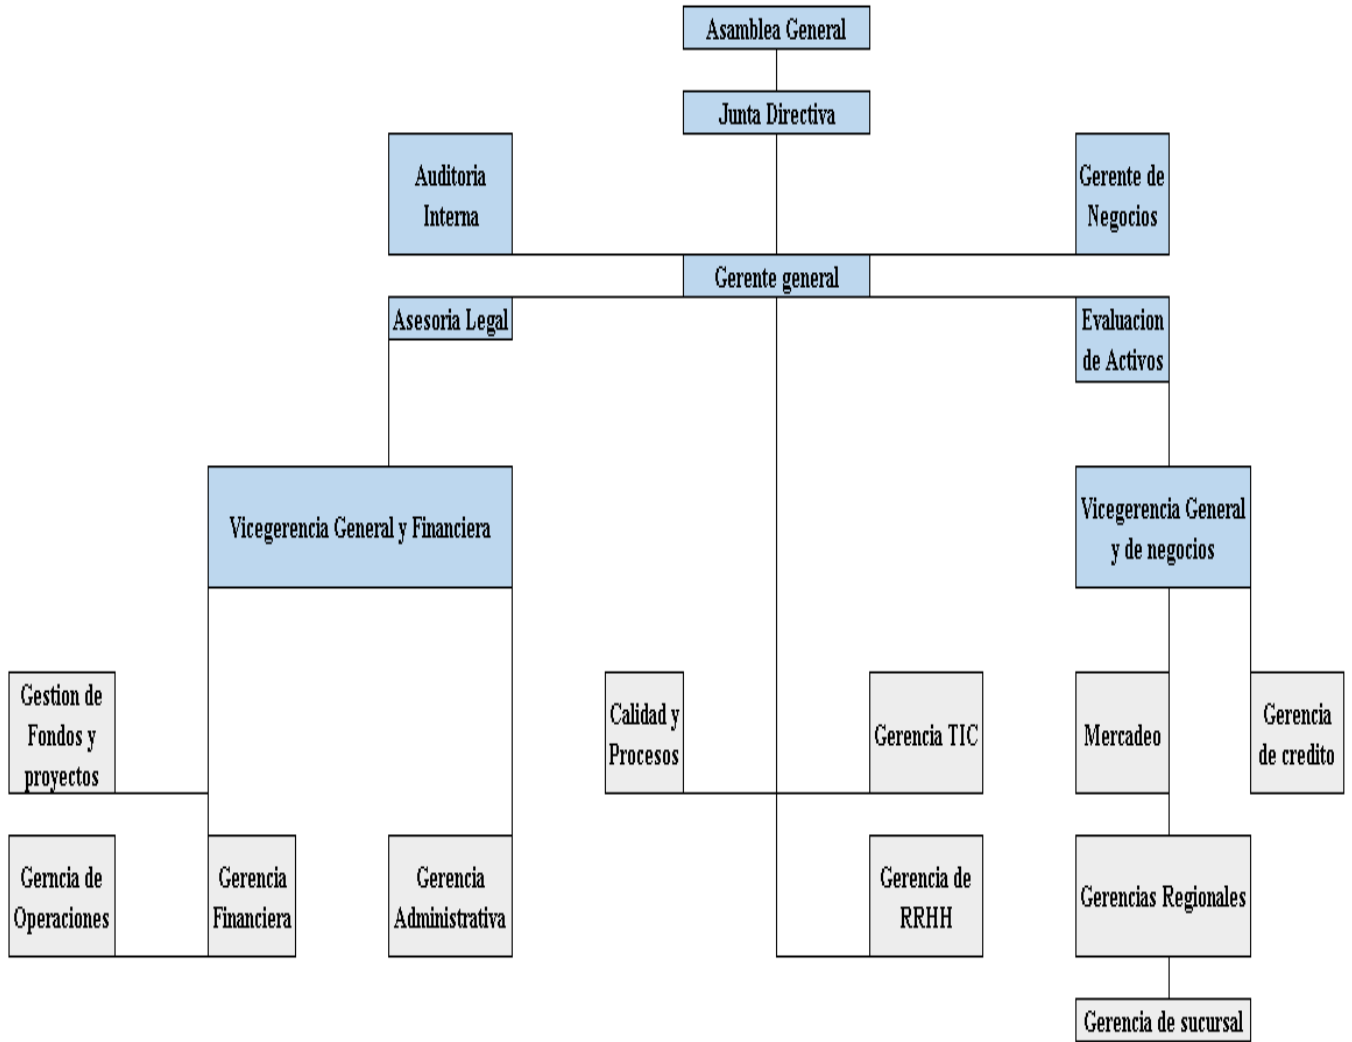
Asamblea General

Junta Directiva

Auditoria Interna

Gerente de Negocios

Gerente general

Asesoria Legal

Evaluacion de Activos

Vicegerencia General y Financiera

Vicegerencia General y de negocios

Gestion de Fondos y proyectos

Calidad y Procesos

Gerencia TIC

Mercadeo

Gerencia de credito

Gerncia de Operaciones

Gerencia Financiera

Gerencia Administrativa

Gerencia de RRHH

Gerencias Regionales

Gerencia de sucursal